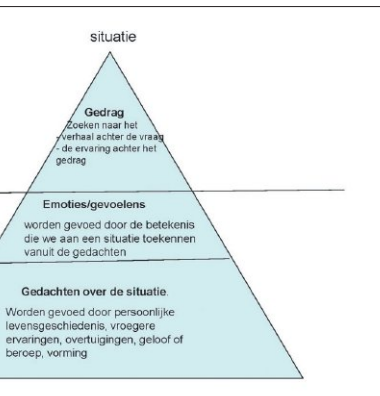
situatie

Gedrag
Zoeken naar het verhaal achter de vraag
- de ervaring achter het gedrag

Emoties/gevoelens
worden gevoed door de betekenis die we aan een situatie toekennen vanuit de gedachten

Gedachten over de situatie.
Worden gevoed door persoonlijke levensgeschiedenis, vroegere ervaringen, overtuigingen, geloof of beroep, vorming